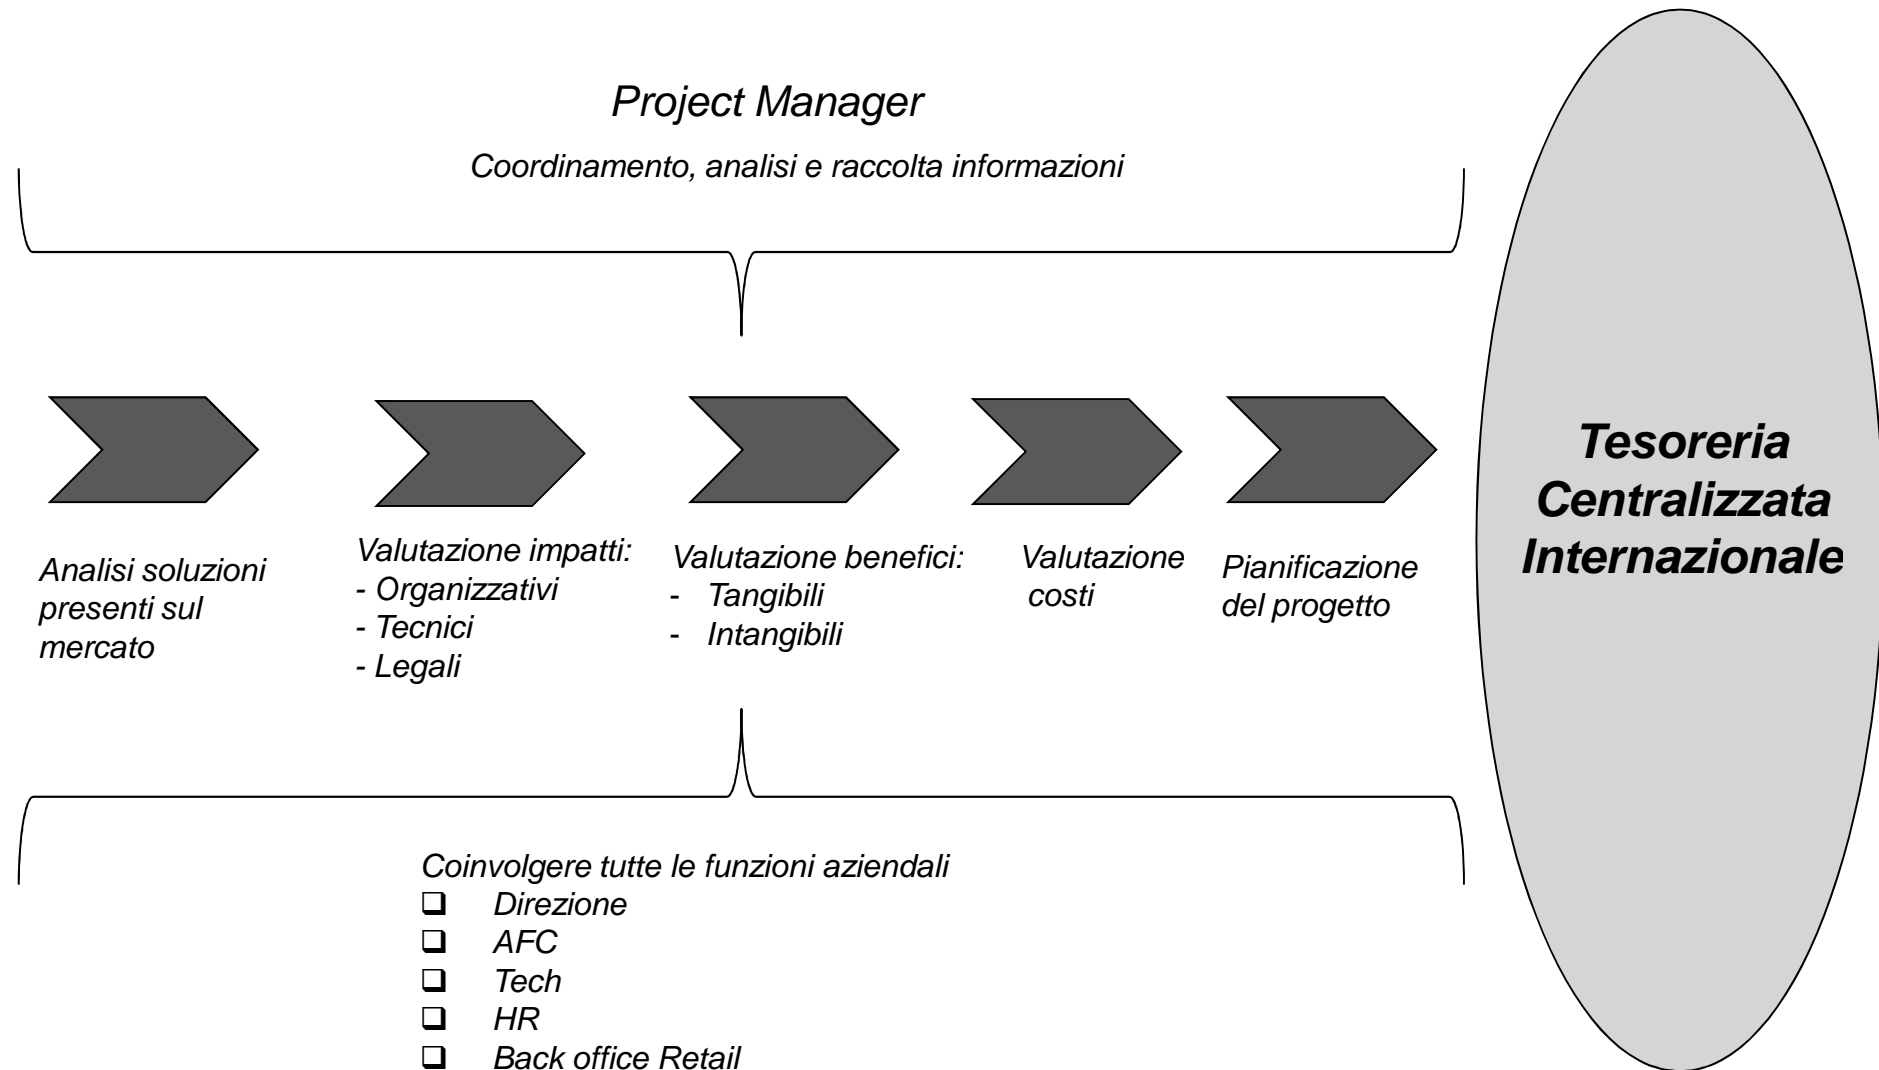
Project Manager

Coordinamento, analisi e raccolta informazioni

Analisi soluzioni presenti sul mercato

Valutazione impatti:
- Organizzativi
- Tecnici
- Legali

Valutazione benefici:
- Tangibili
- Intangibili

Valutazione costi

Pianificazione del progetto

Tesoreria Centralizzata Internazionale

Coinvolgere tutte le funzioni aziendali
❑ Direzione
❑ AFC
❑ Tech
❑ HR
❑ Back office Retail